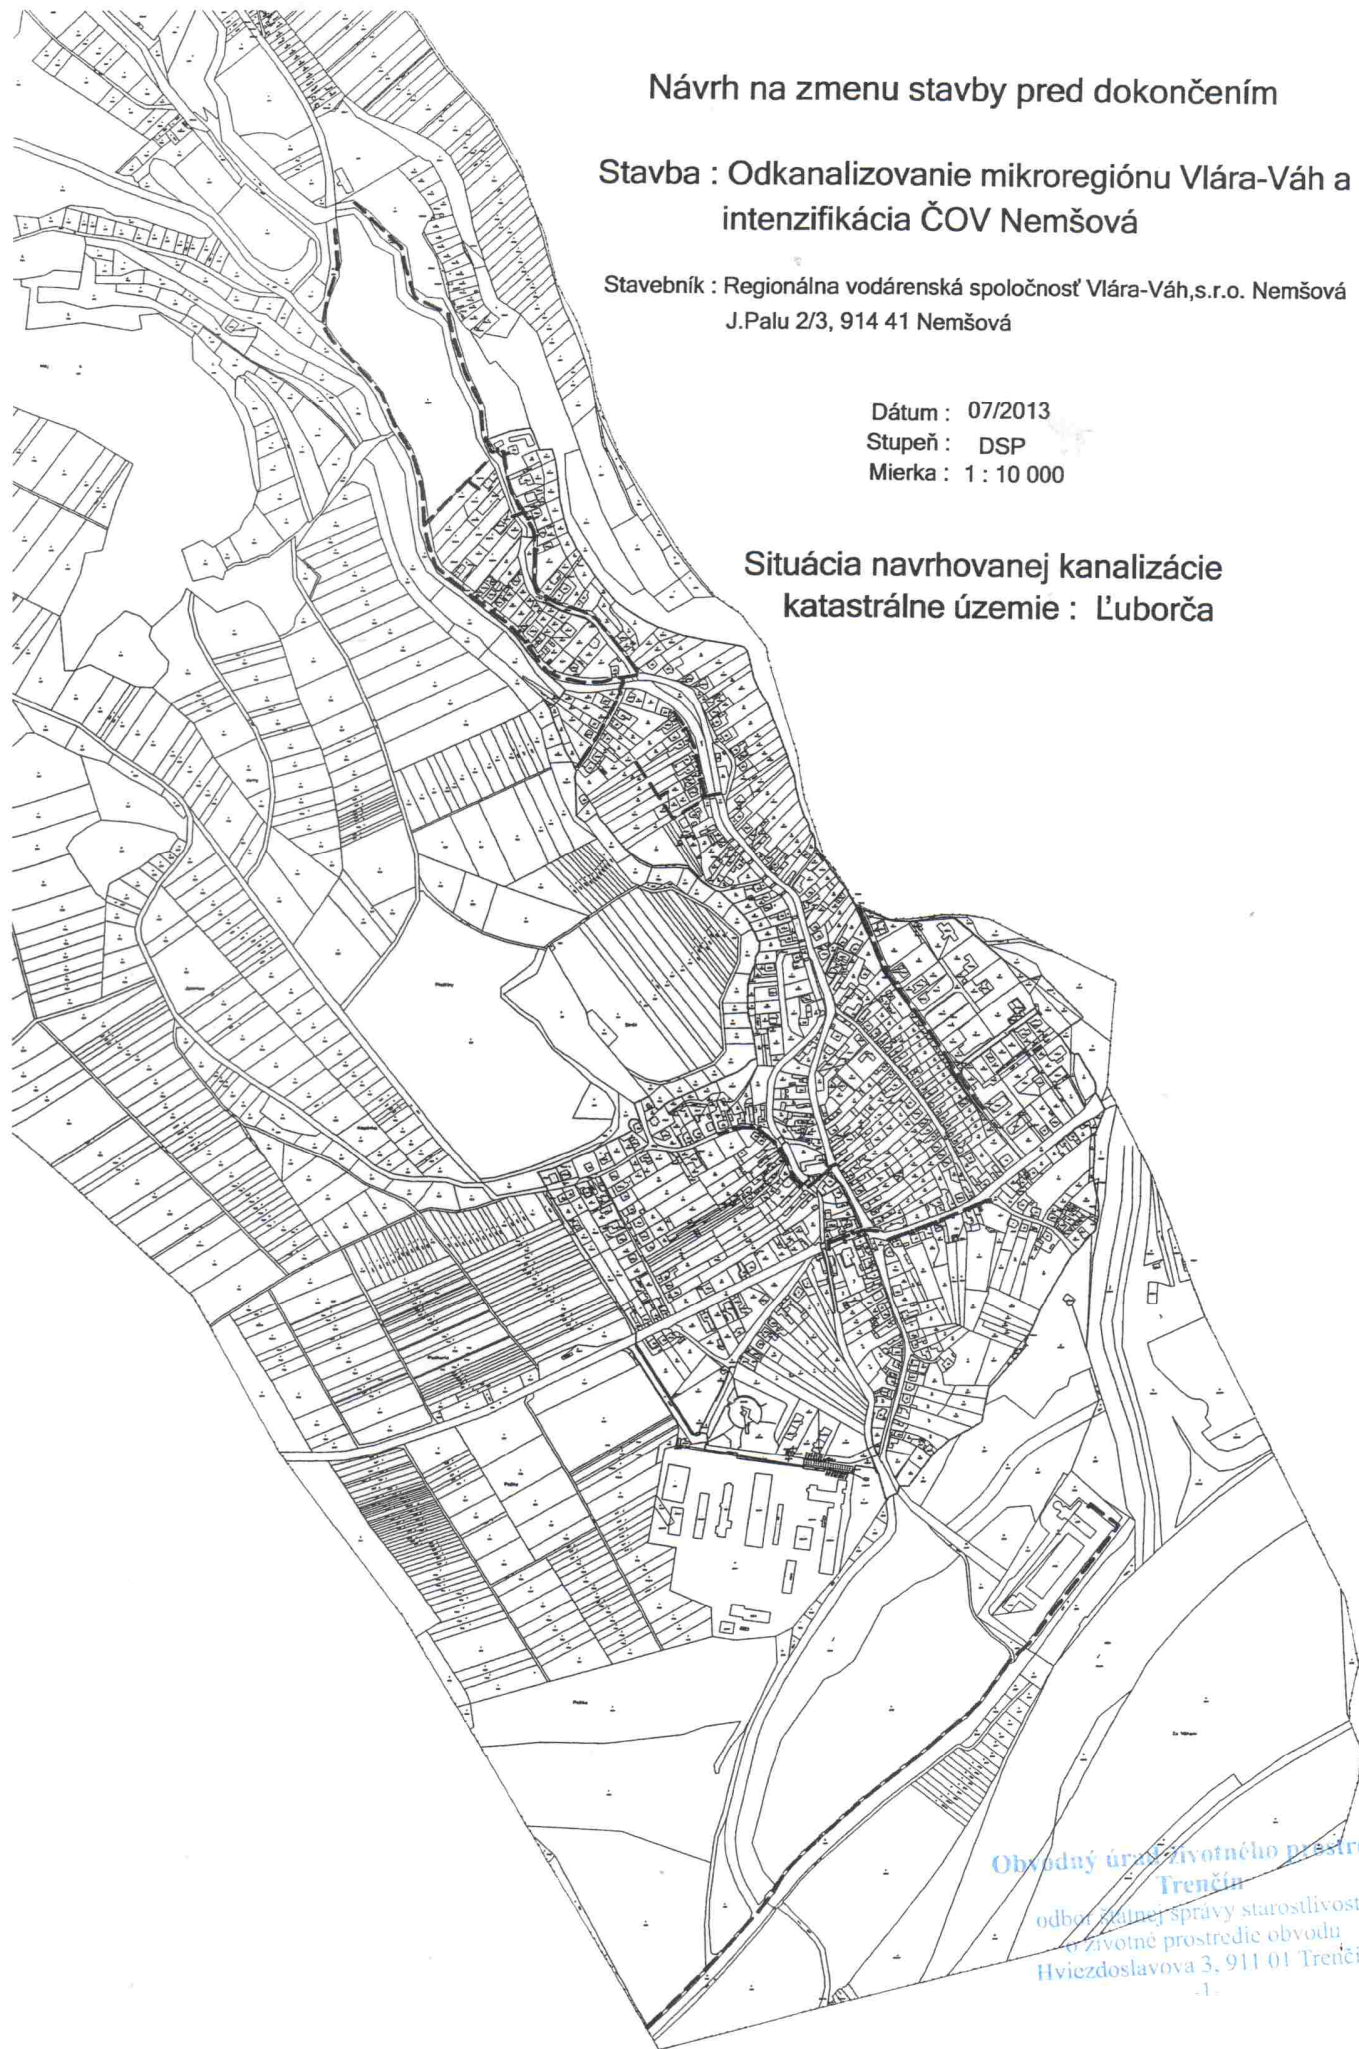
Návrh na zmenu stavby pred dokončením

Stavba : Odkanalizovanie mikroregiónu Vlára-Váh a intenzifikácia ČOV Nemšová

Stavebník : Regionálna vodárenská spoločnosť Vlára-Váh,s.r.o. Nemšová J.Palu 2/3, 914 41 Nemšová

Dátum : 07/2013
Stupeň : DSP
Mierka : 1 : 10 000

Situácia navrhovanej kanalizácie katastrálne územie : Ľuborča

Obvodný úrad životného prostr
Trenčín
odbor štátnej správy starostlivosti o životné prostredie obvodu
Hviezdoslavova 3, 911 01 Trenči
-1-